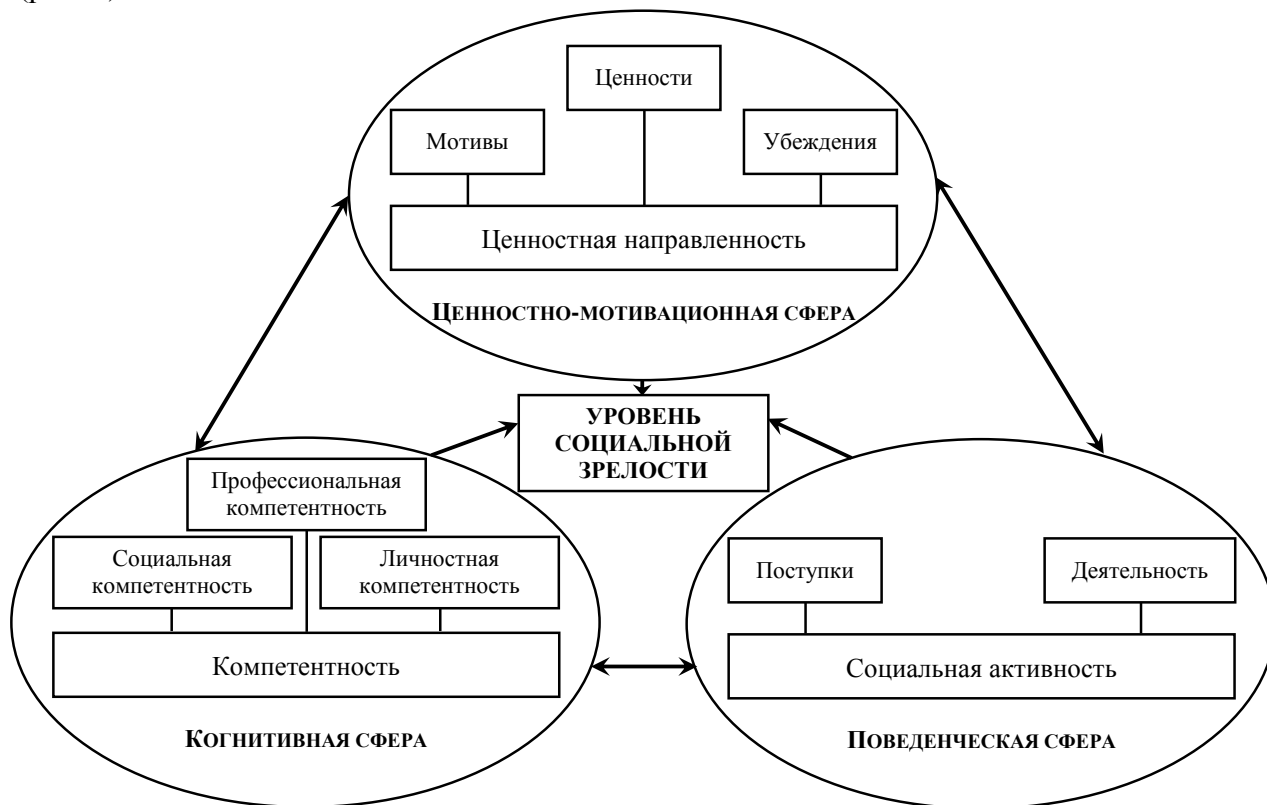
(рис. 1)

Ценности

Мотивы

Убеждения

Ценностная направленность

ЦЕННОСТНО-МОТИВАЦИОННАЯ СФЕРА

УРОВЕНЬ СОЦИАЛЬНОЙ ЗРЕЛОСТИ

Профессиональная компетентность

Социальная компетентность

Личностная компетентность

Компетентность

КОГНИТИВНАЯ СФЕРА

Поступки

Деятельность

Социальная активность

ПОВЕДЕНЧЕСКАЯ СФЕРА